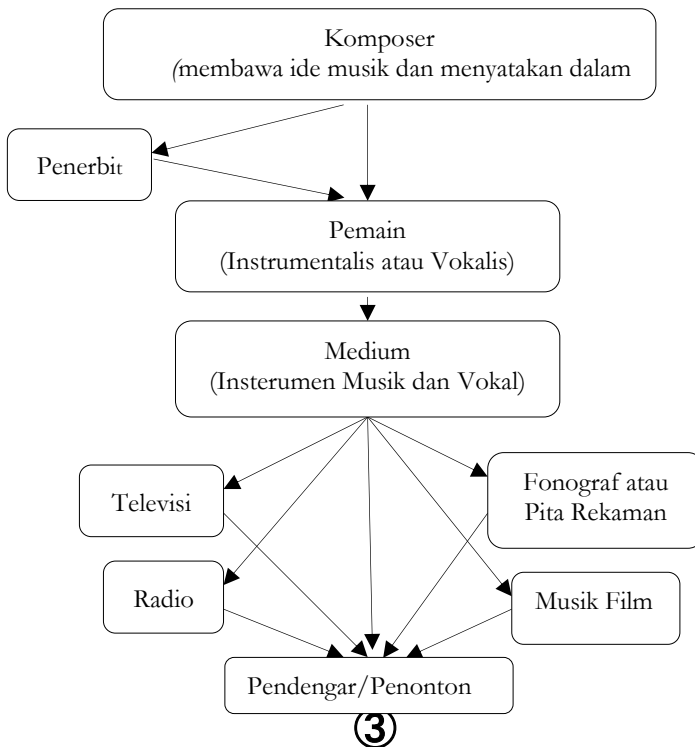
Komposer
(membawa ide musik dan menyatakan dalam

Penerbit

Pemain
(Instrumentalis atau Vokalis)

Medium
(Insterumen Musik dan Vokal)

Televisi

Fonograf atau Pita Rekaman

Radio

Musik Film

Pendengar/Penonton

③